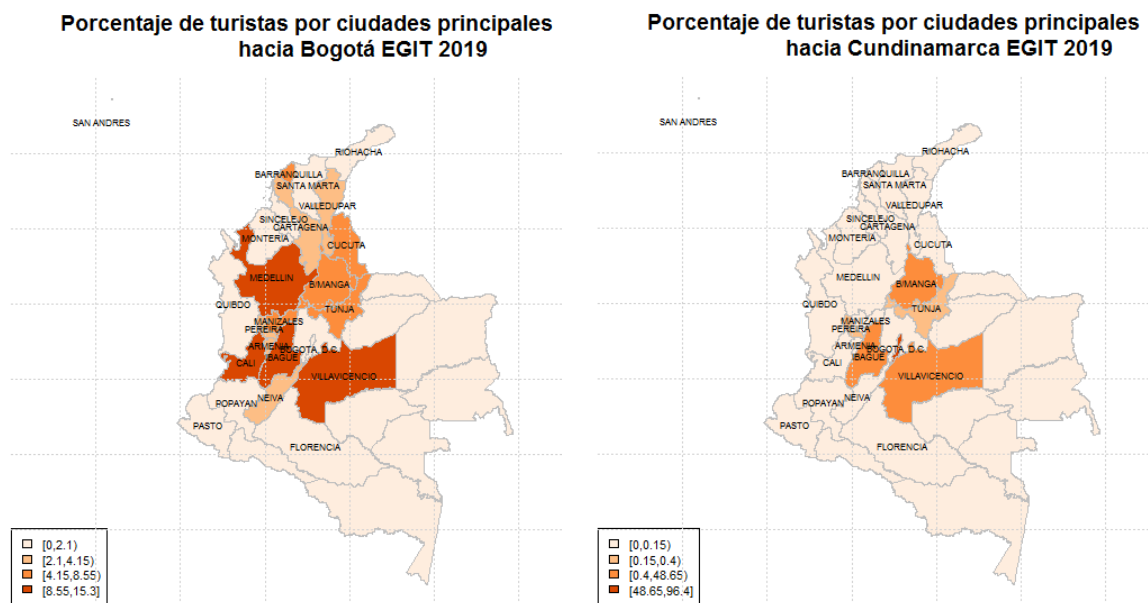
Porcentaje de turistas por ciudades principales hacia Bogotá EGIT 2019

SAN ANDRES
RIOHACHA
BARRANQUILLA
SANTA MARTA
VALLEDUPAR
SINCELEJO
CARTAGENA
MONTERIA
CUCUTA
MEDELLIN
BIMANGA
QUIBDO
TUNJA
MANIZALES
PEREIRA
ARMENIA
BOGOTA, D.C.
IBAGUE
CALI
VILLAVICENCIO
NEIVA
POPAYAN
PASTO
FLORENCIA

[0,2.1)
[2.1,4.15)
[4.15,8.55)
[8.55,15.3]

Porcentaje de turistas por ciudades principales hacia Cundinamarca EGIT 2019

SAN ANDRES
RIOHACHA
BARRANQUILLA
SANTA MARTA
VALLEDUPAR
SINCELEJO
CARTAGENA
MONTERIA
CUCUTA
MEDELLIN
BIMANGA
QUIBDO
TUNJA
MANIZALES
PEREIRA
ARMENIA
BOGOTA, D.C.
IBAGUE
CALI
VILLAVICENCIO
NEIVA
POPAYAN
PASTO
FLORENCIA

[0,0.15)
[0.15,0.4)
[0.4,48.65)
[48.65,96.4]